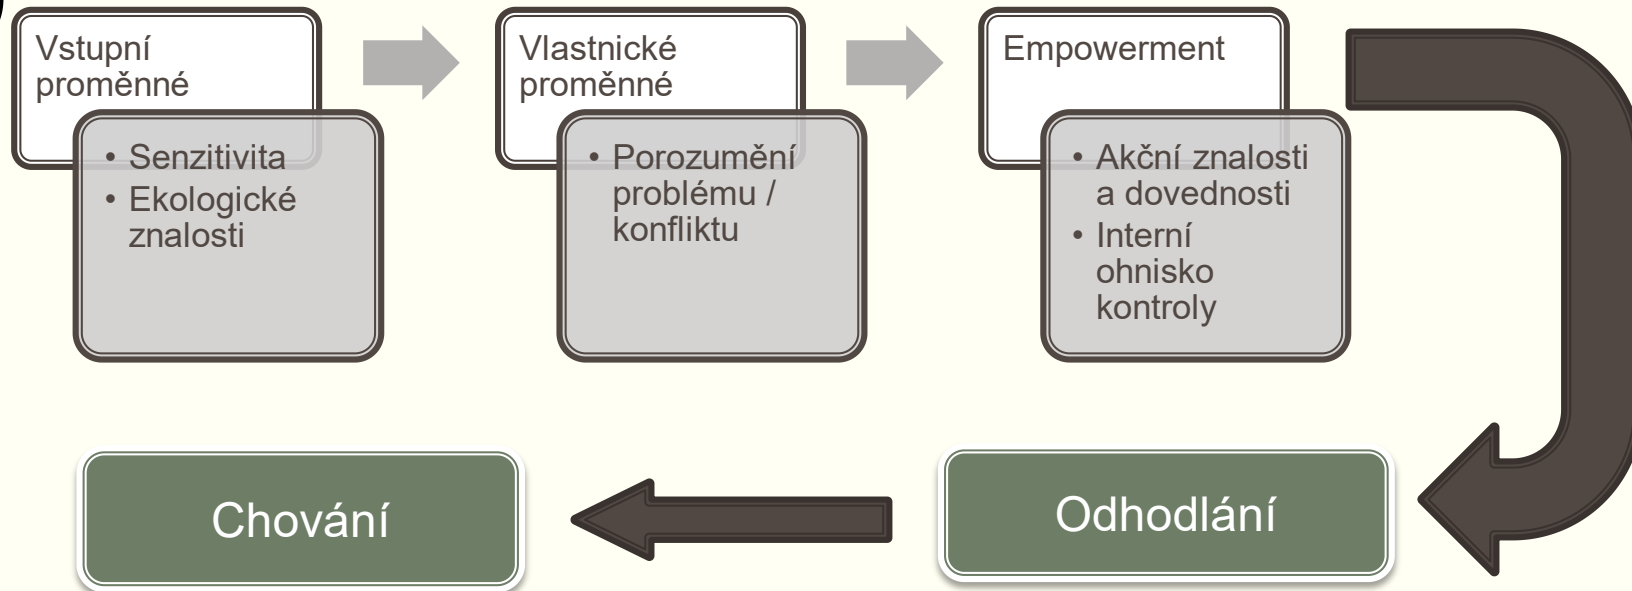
Vstupní proměnné

• Senzitivita
• Ekologické znalosti

Vlastnické proměnné

• Porozumění problému / konfliktu

Empowerment

• Akční znalosti a dovednosti
• Interní ohnisko kontroly

Odhodlání

Chování